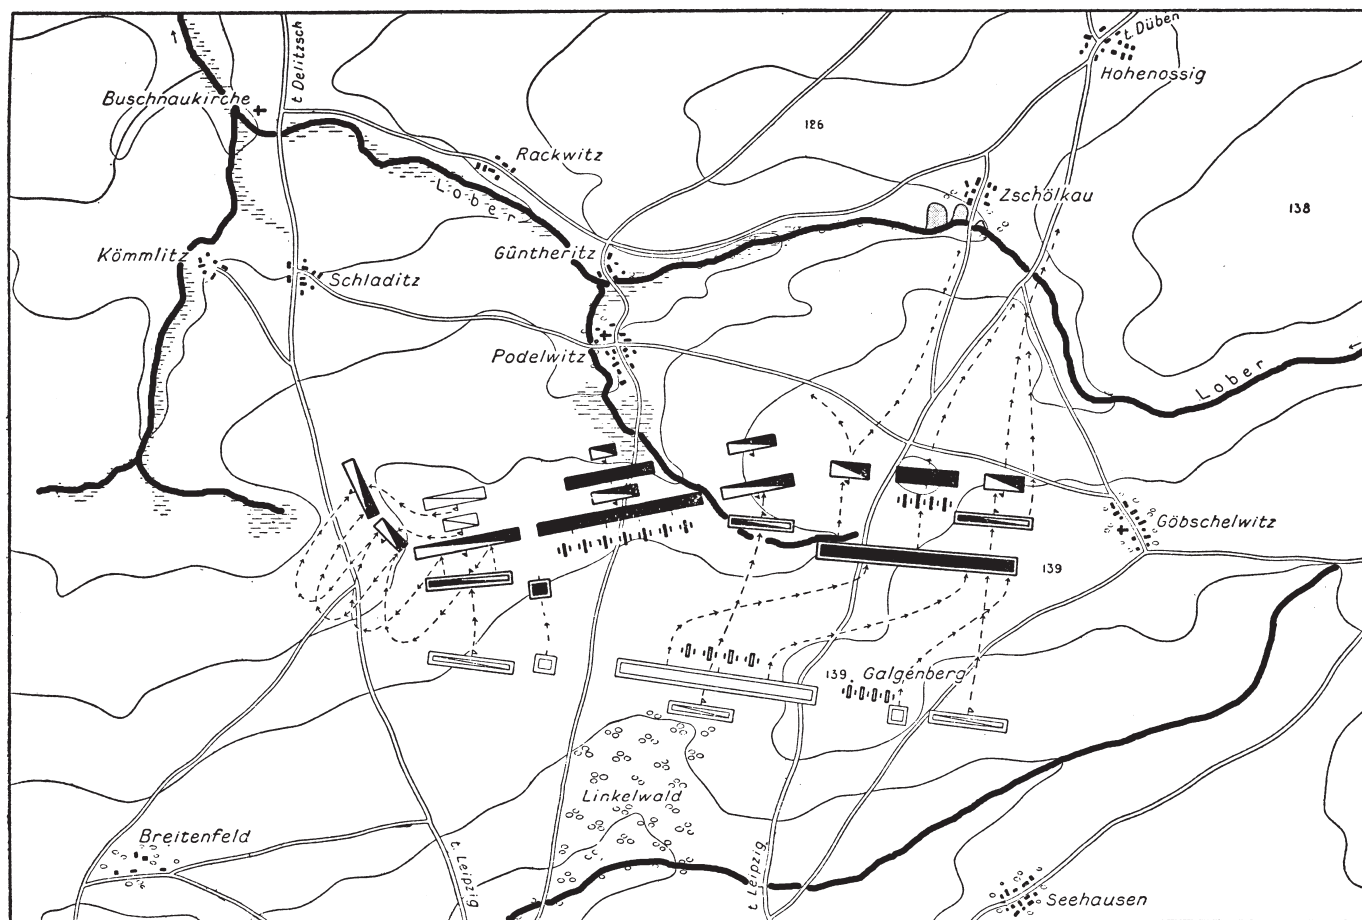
t. Delitzsch
t. Düben
Hohenossig
Buschnaukirche
126
Rackwitz
Lober
Zschölkau
138
Güntheritz
Kömmlitz
Schladitz
Podelwitz
Lober
Göbschelwitz
139
139
Galgenberg
Linkelwald
Breitenfeld
t. Leipzig
t. Leipzig
Seehausen